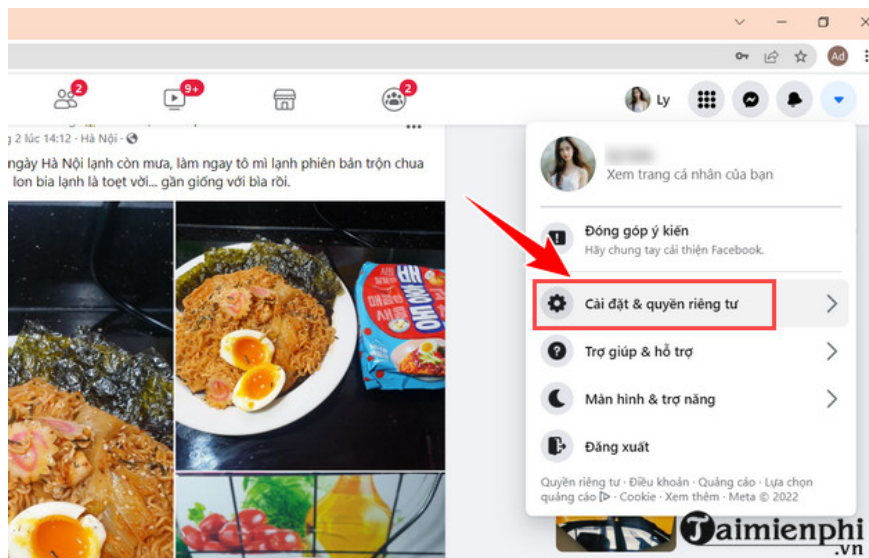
Ad

2
9+
2

Ly

g 2 lúc 14:12 · Hà Nội · 

ngày Hà Nội lạnh còn mưa, làm ngay tô mì lạnh phiên bản trộn chua lon bia lạnh là toẹt vời... gần giống với bìa rồi.

Xem trang cá nhân của bạn

Đóng góp ý kiến
Hãy chung tay cải thiện Facebook.

Cài đặt & quyền riêng tư

Trợ giúp & hỗ trợ

Màn hình & trợ năng

Đăng xuất

Quyền riêng tư · Điều khoản · Quảng cáo · Lựa chọn quảng cáo ▷ · Cookie · Xem thêm · Meta © 2022

Taimienphi
.vn